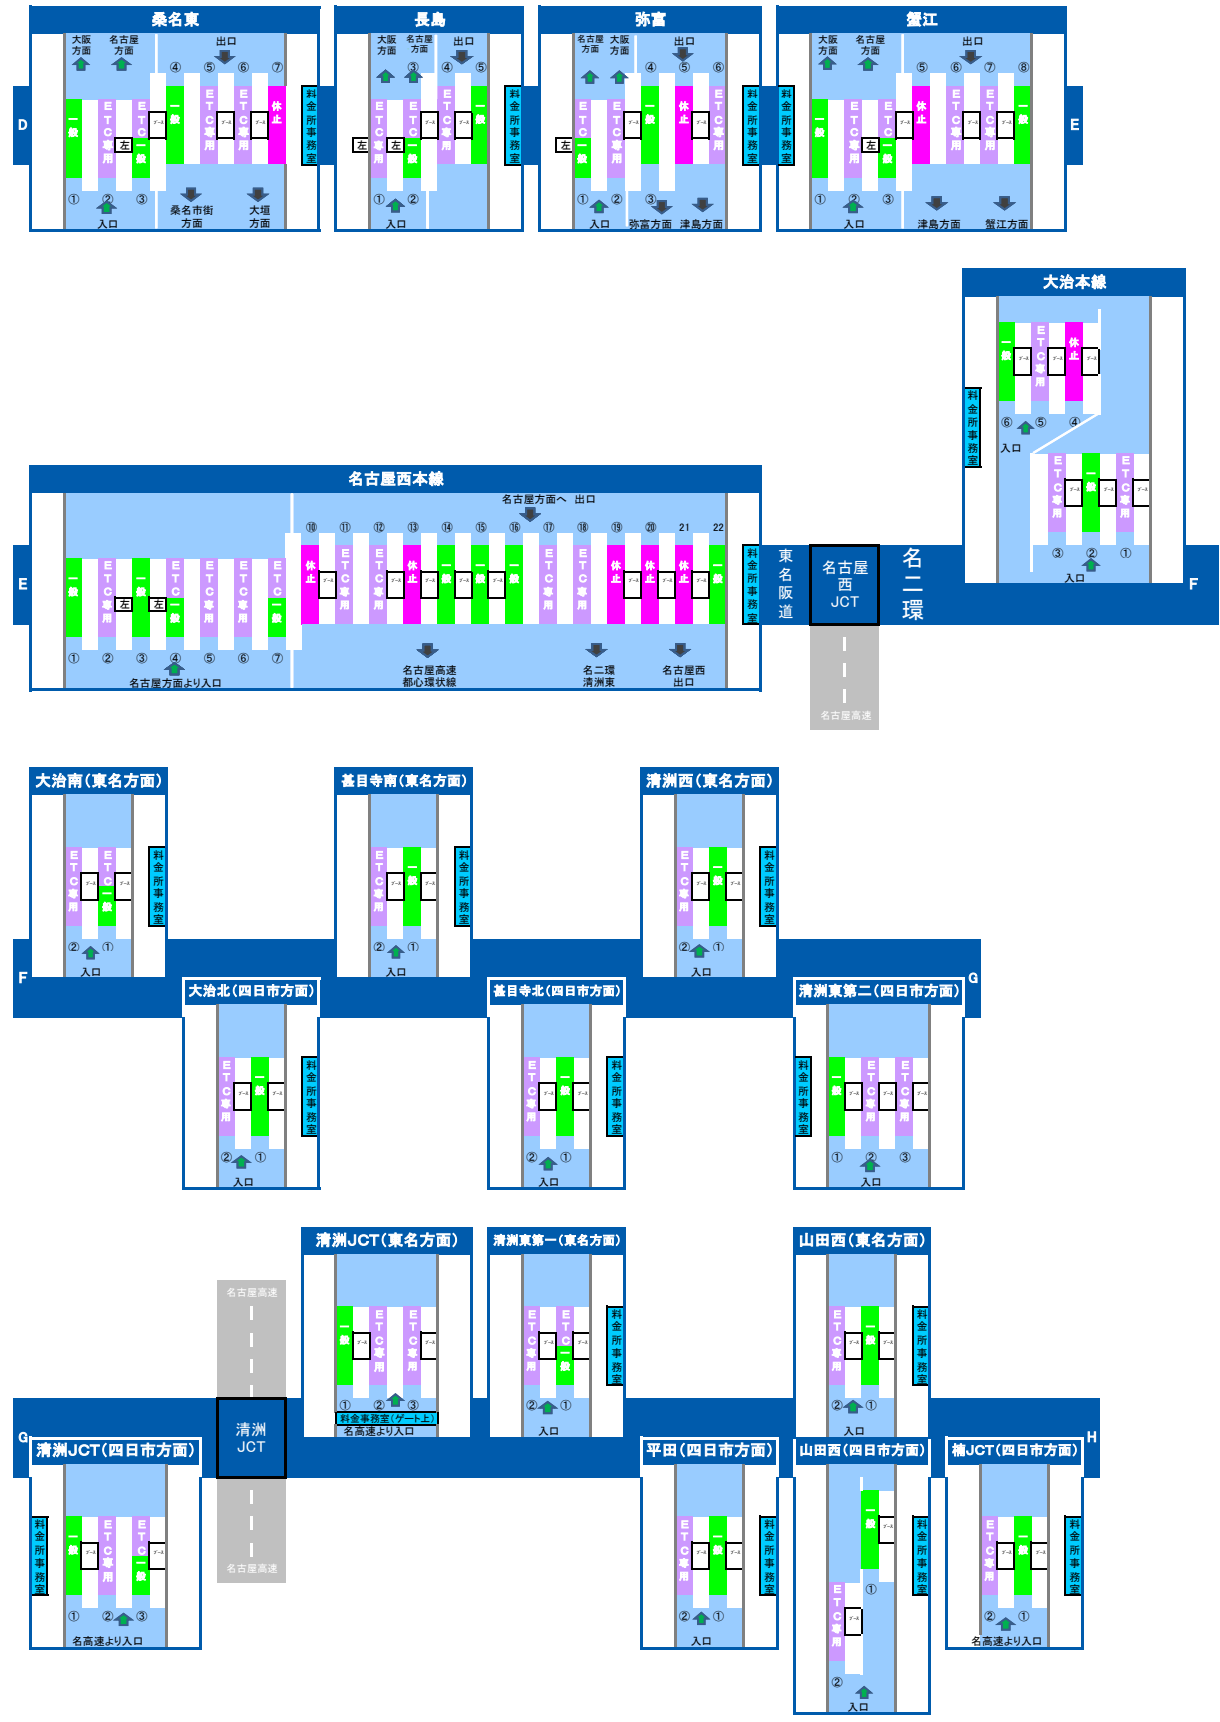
桑名東
大阪方面 名古屋方面 出口
④ ⑤ ⑥ ⑦
D
一般 ETC専用 左 ETC一般 一般 ETC専用 ETC専用 休止
料金所事務室
① ② ③
入口 桑名市街方面 大垣方面

長島
大阪方面 名古屋方面 ③ 出口
④ ⑤
左 ETC専用 左 ETC一般 ETC専用 一般
料金所事務室
① ②
入口

弥富
名古屋方面 大阪方面 出口
④ ⑤ ⑥
左 ETC一般 ETC専用 一般 休止 ETC専用
料金所事務室
① ② ③
入口 弥富方面 津島方面

蟹江
大阪方面 名古屋方面 出口
⑤ ⑥ ⑦ ⑧
料金所事務室
一般 ETC専用 左 ETC一般 休止 ETC専用 ETC専用 一般
E
① ② ③
入口 津島方面 蟹江方面

大治本線
一般 ETC専用 休止
料金所事務室
⑥ ⑤ ④
入口
ETC専用 一般 ETC専用
③ ② ①
入口
F

名古屋西本線
名古屋方面へ 出口
⑩ ⑪ ⑫ ⑬ ⑭ ⑮ ⑯ ⑰ ⑱ ⑲ ⑳ 21 22
E
一般 ETC専用 左 一般 左 ETC一般 ETC専用 ETC専用 ETC一般 休止 ETC専用 ETC専用 休止 一般 一般 一般 ETC専用 ETC専用 休止 休止 休止 一般
料金所事務室
① ② ③ ④ ⑤ ⑥ ⑦
名古屋方面より入口 名古屋高速都心環状線 名二環清洲東 名古屋西出口
東名阪道
名古屋西JCT
名二環
名古屋高速

大治南(東名方面)
ETC専用 ETC一般
料金所事務室
② ①
入口
F

甚目寺南(東名方面)
ETC専用 一般
料金所事務室
② ①
入口

清洲西(東名方面)
ETC専用 一般
料金所事務室
② ①
入口
G

大治北(四日市方面)
ETC専用 一般
料金所事務室
② ①
入口

甚目寺北(四日市方面)
ETC専用 一般
料金所事務室
② ①
入口

清洲東第二(四日市方面)
料金所事務室
一般 ETC専用 ETC専用
① ② ③
入口

清洲JCT(東名方面)
一般 ETC専用 ETC専用
① ② ③
料金事務室(ゲート上)
名高速より入口

清洲東第一(東名方面)
ETC専用 ETC一般
料金所事務室
② ①
入口

山田西(東名方面)
ETC専用 一般
料金所事務室
② ①
入口

名古屋高速
清洲JCT
名古屋高速
G
H

清洲JCT(四日市方面)
料金所事務室
一般 ETC専用 ETC一般
① ② ③
名高速より入口

平田(四日市方面)
ETC専用 一般
料金所事務室
② ①
入口

山田西(四日市方面)
一般
①
ETC専用
料金所事務室
②
入口

楠JCT(四日市方面)
ETC専用 一般
料金所事務室
② ①
名高速より入口